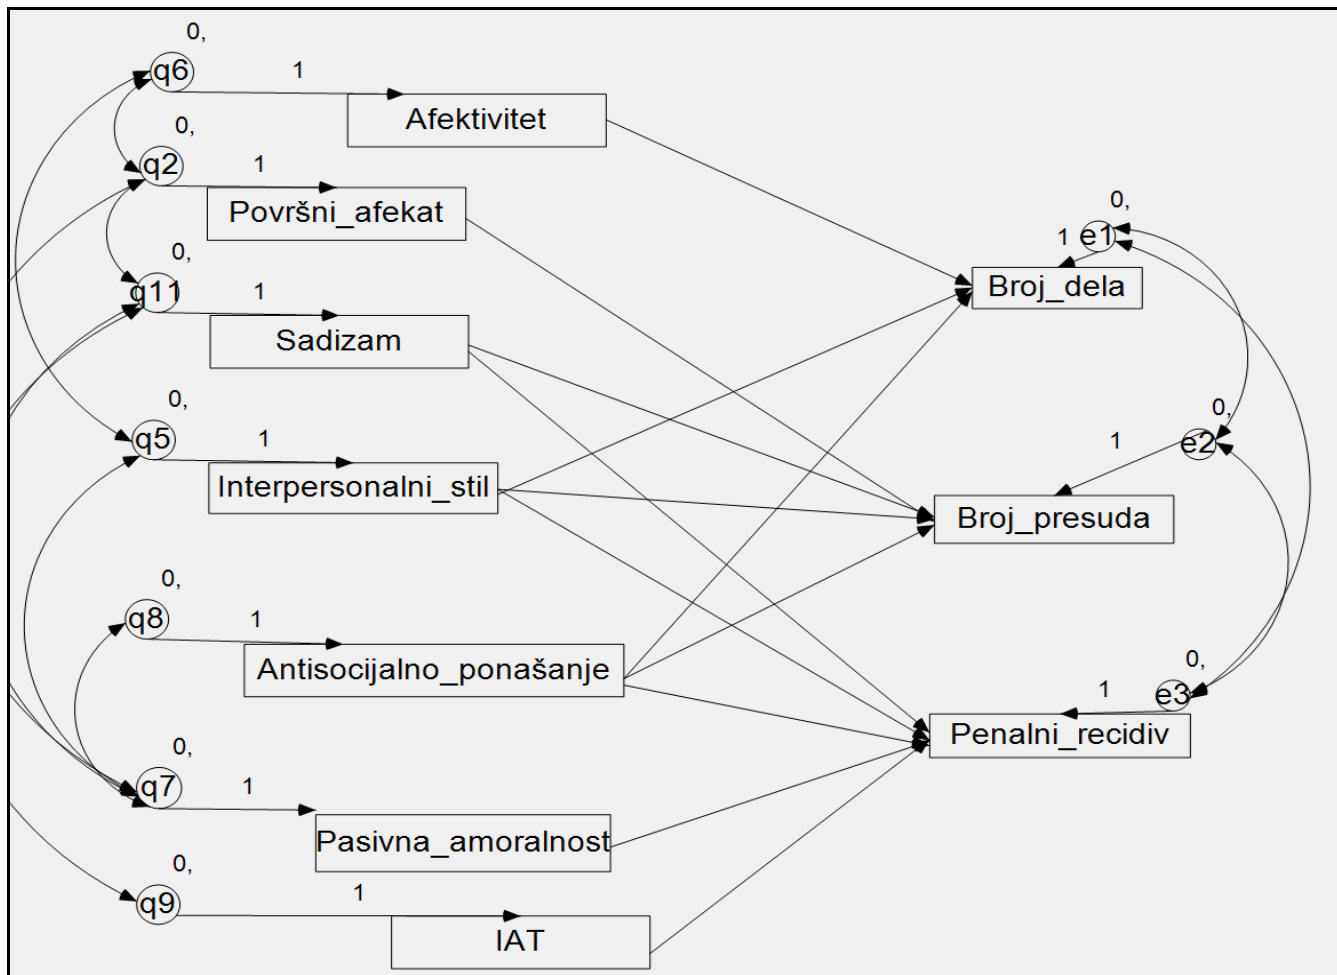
0,
q6
1
Afektivitet
0,
q2
1
Površni_afekat
0,
q11
1
Sadizam
0,
q5
1
Interpersonalni_stil
0,
q8
1
Antisocijalno_ponašanje
0,
q7
1
Pasivna_amoralnost
0,
q9
1
IAT
0,
1
e1
Broj_dela
0,
1
e2
Broj_presuda
0,
1
e3
Penalni_recidiv